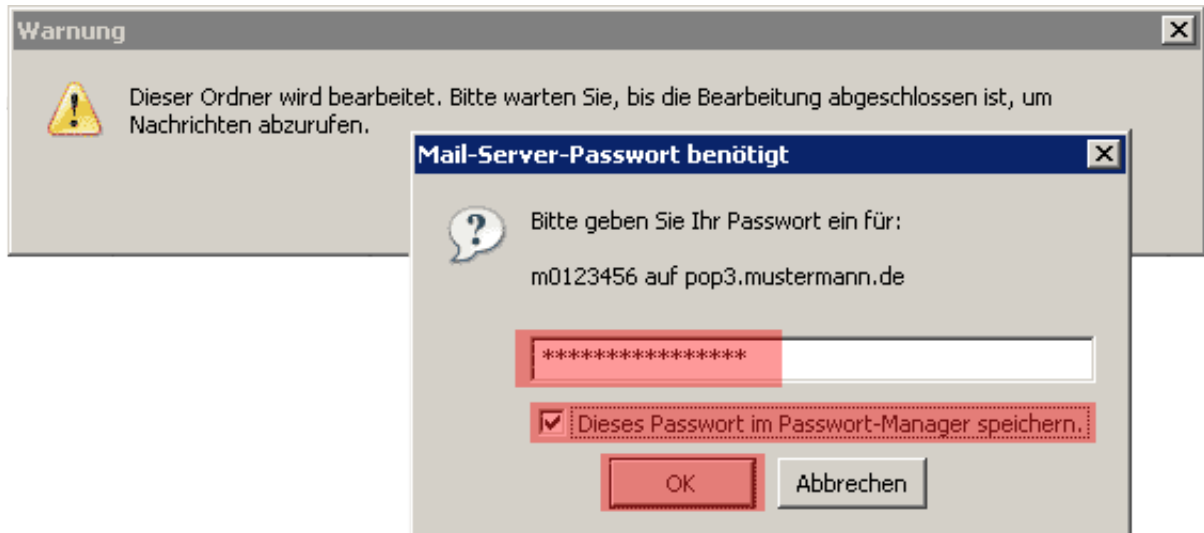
Warnung

Dieser Ordner wird bearbeitet. Bitte warten Sie, bis die Bearbeitung abgeschlossen ist, um Nachrichten abzurufen.

Mail-Server-Passwort benötigt

Bitte geben Sie Ihr Passwort ein für:

m0123456 auf pop3.mustermann.de

***************

Dieses Passwort im Passwort-Manager speichern.

OK

Abbrechen